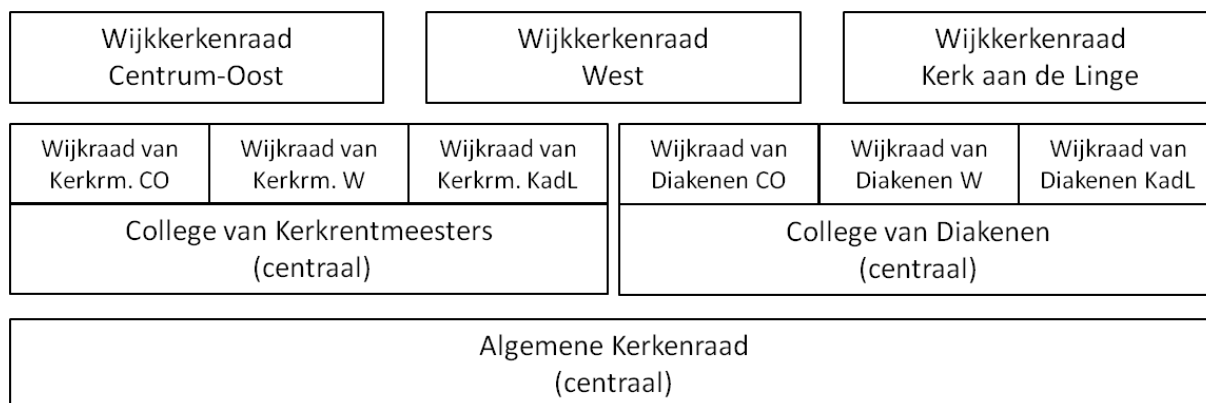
Wijkkerkenraad Centrum-Oost

Wijkkerkenraad West

Wijkkerkenraad Kerk aan de Linge

Wijkraad van Kerkrm. CO

Wijkraad van Kerkrm. W

Wijkraad van Kerkrm. KadL

Wijkraad van Diakenen CO

Wijkraad van Diakenen W

Wijkraad van Diakenen KadL

College van Kerkrentmeesters (centraal)

College van Diakenen (centraal)

Algemene Kerkenraad (centraal)